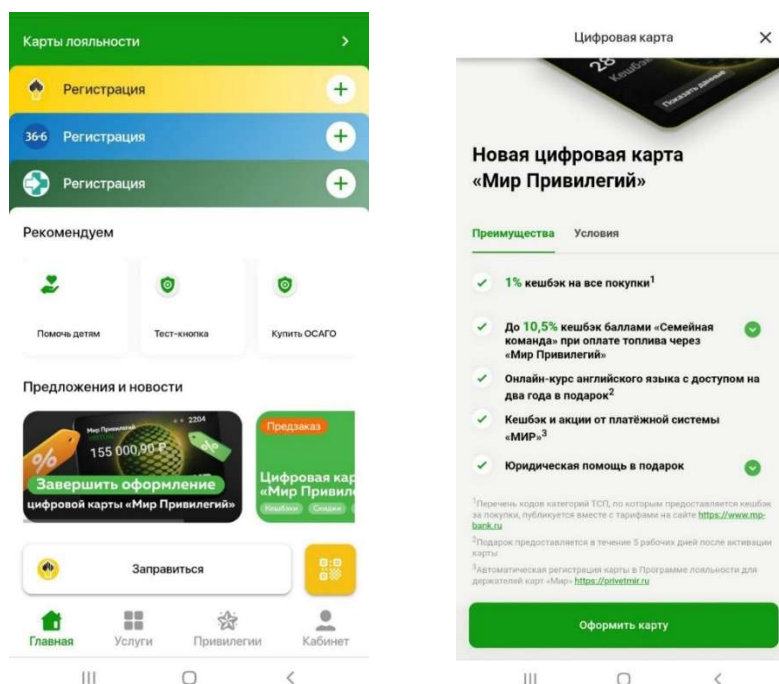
Карты лояльности

Регистрация

366 Регистрация

Регистрация

Рекомендуем

Помочь детям

Тест-кнопка

Купить ОСАГО

Предложения и новости

Мир Привилегий

2204

155 000,90 ₽

Завершить оформление

цифровой карты «Мир Привилегий»

Предзаказ

Цифровая кар «Мир Привил

Кешбэк Скидки

Заправиться

Главная Услуги Привилегии Кабинет

Цифровая карта

Кешбэк

Показать данные

Новая цифровая карта «Мир Привилегий»

Преимущества Условия

1% кешбэк на все покупки$^1$

До 10,5% кешбэк баллами «Семейная команда» при оплате топлива через «Мир Привилегий»

Онлайн-курс английского языка с доступом на два года в подарок$^2$

Кешбэк и акции от платёжной системы «МИР»$^3$

Юридическая помощь в подарок

$^1$Перечень кодов категорий ТСП, по которым предоставляется кешбэк за покупки, публикуется вместе с тарифами на сайте https://www.mp-bank.ru

$^2$Подарок предоставляется в течение 5 рабочих дней после активации карты

$^3$Автоматическая регистрация карты в Программе лояльности для держателей карт «Мир» https://privetmir.ru

Оформить карту